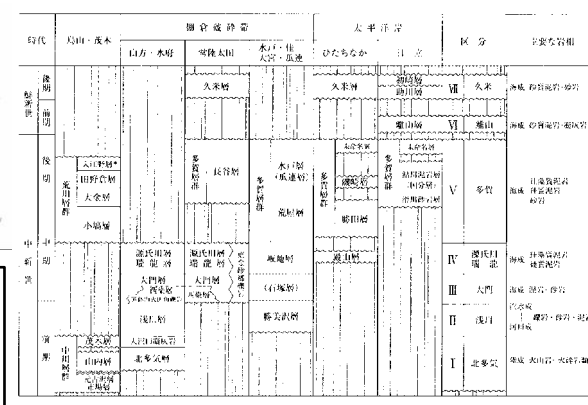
| 時代 | | 烏山・茂木 | 棚倉破砕帯 | | | 太平洋岸 | | 区分 | | 主要な岩相 |
|---|---|---|---|---|---|---|---|---|---|---|
| | | | 山方・水府 | 常陸太田 | 水戸・住大宮・瓜連 | ひたちなか | 日立 | | | |
| 鮮新世 | 後期 | | | 久米層 | | 久米層 | 離山層 助川層 | Ⅶ | 久米 | 海成 砂質泥岩・砂岩 |
| | 前期 | | | | | | 離山層 | Ⅵ | 離山 | 海成 砂質泥岩・礫岩 |
| 中新世 | 後期 | 荒川層群 入江野層 田野倉層 大金層 小塙層 | 多賀層群 長谷層 | | 多賀層群 水戸層 (瓜連層) 荒川層 | 多賀層群 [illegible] 額田層 | 多賀層群 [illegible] 鮎川層 (中位層) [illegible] | Ⅴ | 多賀 | 非海成泥岩 砂質泥岩 砂岩 |
| | 中期 | 滝氏川層 瑞龍層 大門層 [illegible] | 滝氏川層 瑞龍層 大門層 | 東金砂山層 | 玉川層 (石塚層) | 殿山層 | | Ⅳ | 滝氏川 瑞龍 | 海成 非海成泥岩 礫質泥岩 |
| | | 浅川層 | | | | | | Ⅲ | 大門 | 海成 泥岩・砂岩 |
| | 前期 | 中川層群 茂木層 山内層 元古内層 | 大沢口礫岩層 北多気層 | | 勝美沢層 | | | Ⅱ | 浅川 | 汽水成 陸成 礫岩・砂岩・泥岩 |
| | | | | | | | | Ⅰ | 北多気 | 陸成 火山岩・火砕岩・礫岩 |